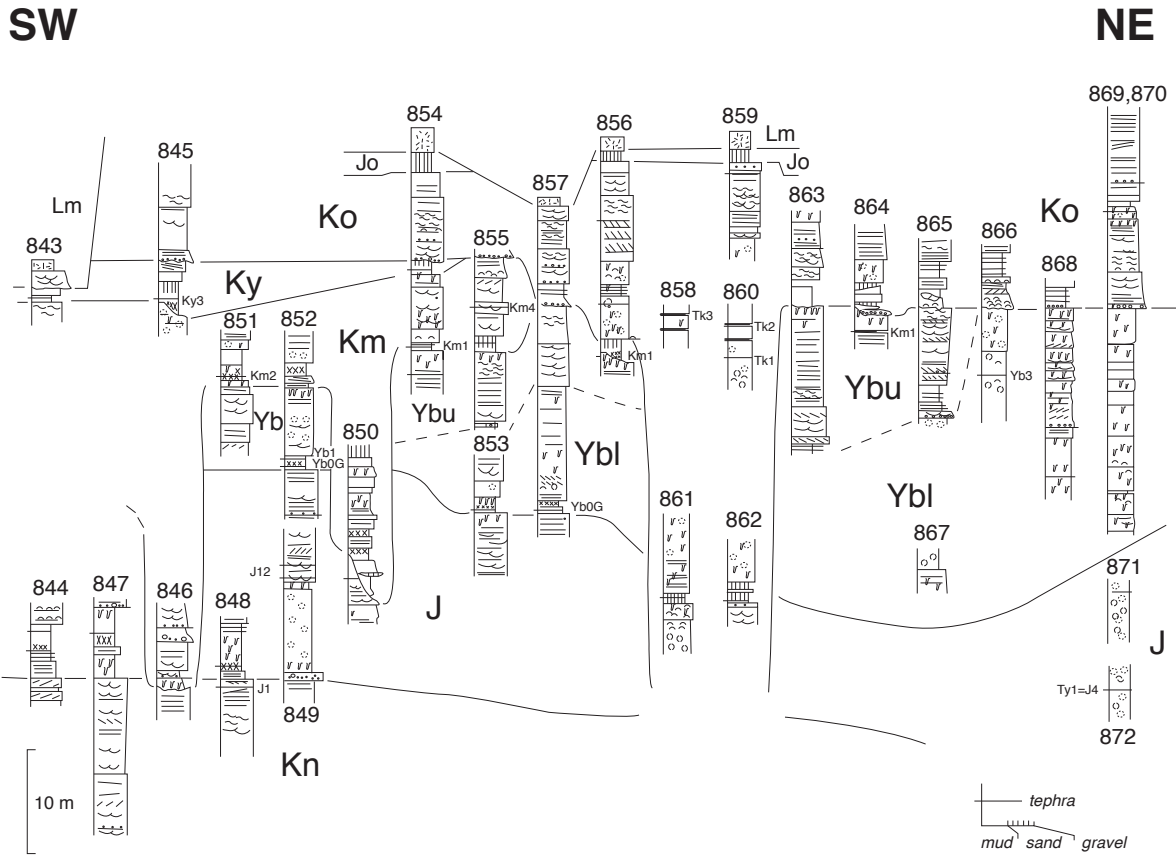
SW

NE

854
859
856
869,870
845
Lm
Jo
Lm
Jo
Ko
857
863
Ko
Lm
864
865
866
843
855
858
860
868
Ky
Ky3
Km4
Tk3
Tk2
851
852
Km1
Km
Tk1
Km1
Km2
Km1
Ybu
Yb
Ybu
Yb3
Yb1
850
Yb0G
853
Ybl
Yb0G
Ybl
861
862
867
871
844
847
846
J12
848
J
J
J1
849
Ty1=J4
872
Kn
10 m
tephra
mud
sand
gravel